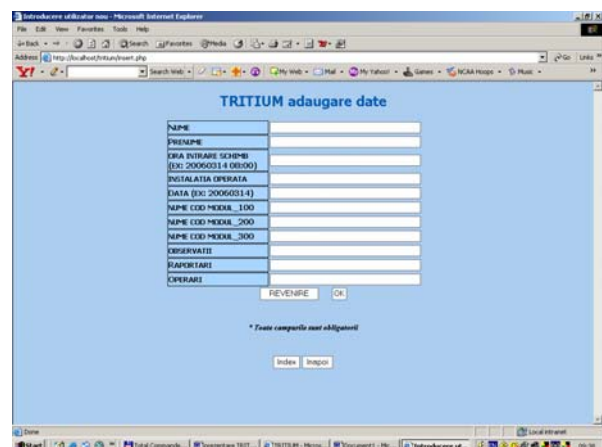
Introducere utilizator nou - Microsoft Internet Explorer

File Edit View Favorites Tools Help

Back Search Favorites Media

Address http://localhost/tritium/insert.php

Go Links

Y! Search Web My Web Mail My Yahoo! Games NCAA Hoops Music

TRITIUM adaugare date

| NUME | |
|---|---|
| PRENUME | |
| ORA INTRARE SCHIMB (EX: 20060314 08:00) | |
| INSTALATIA OPERATA | |
| DATA (EX: 20060314) | |
| NUME COD MODUL_100 | |
| NUME COD MODUL_200 | |
| NUME COD MODUL_300 | |
| OBSERVATII | |
| RAPORTARI | |
| OPERARI | |

REVENIRE OK

* Toate campurile sunt obligatorii

Index Inapoi

Done

Local intranet

Start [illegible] Total Commander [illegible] TRITIUM - Micro... Document1 - Mic... Introducere ut...